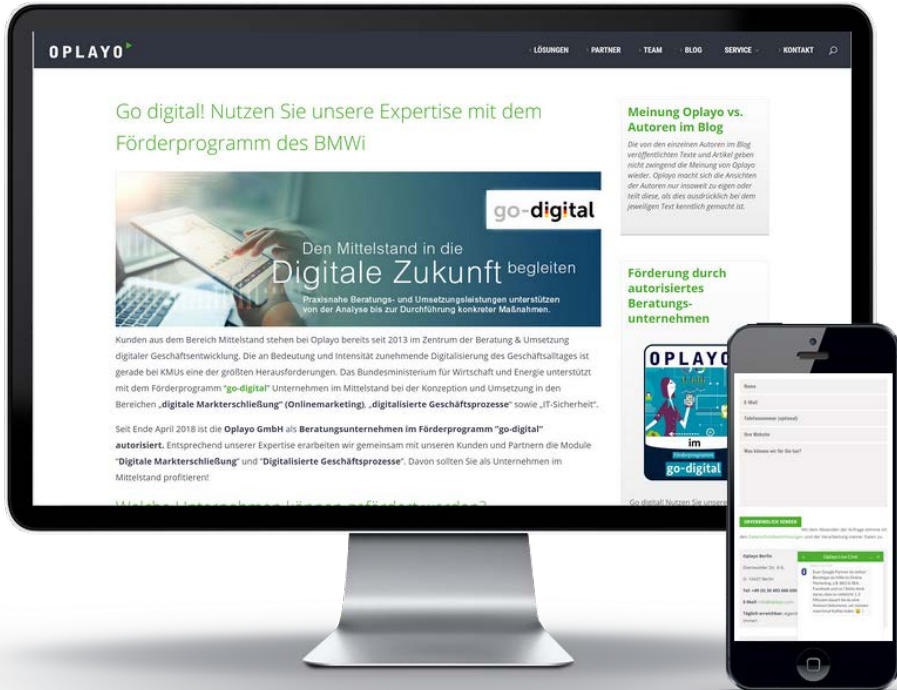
OPLAYO

LÖSUNGEN · PARTNER · TEAM · BLOG · SERVICE · KONTAKT

Go digital! Nutzen Sie unsere Expertise mit dem Förderprogramm des BMWi

go-digital

Den Mittelstand in die Digitale Zukunft begleiten

Praxisnahe Beratungs- und Umsetzungsleistungen unterstützen von der Analyse bis zur Durchführung konkreter Maßnahmen.

Kunden aus dem Bereich Mittelstand stehen bei Oplayo bereits seit 2013 im Zentrum der Beratung & Umsetzung digitaler Geschäftsentwicklung. Die an Bedeutung und Intensität zunehmende Digitalisierung des Geschäftsalltages ist gerade bei KMUs eine der größten Herausforderungen. Das Bundesministerium für Wirtschaft und Energie unterstützt mit dem Förderprogramm "go-digital" Unternehmen im Mittelstand bei der Konzeption und Umsetzung in den Bereichen „digitale Markterschließung" (Onlinemarketing), „digitalisierte Geschäftsprozesse" sowie „IT-Sicherheit".

Seit Ende April 2018 ist die Oplayo GmbH als Beratungsunternehmen im Förderprogramm "go-digital" autorisiert. Entsprechend unserer Expertise erarbeiten wir gemeinsam mit unseren Kunden und Partnern die Module "Digitale Markterschließung" und "Digitalisierte Geschäftsprozesse". Davon sollten Sie als Unternehmen im Mittelstand profitieren!

Welche Unternehmen können gefördert werden?

Meinung Oplayo vs. Autoren im Blog

Die von den einzelnen Autoren im Blog veröffentlichten Texte und Artikel geben nicht zwingend die Meinung von Oplayo wieder. Oplayo macht sich die Ansichten der Autoren nur insoweit zu eigen oder teilt diese, als dies ausdrücklich bei dem jeweiligen Text kenntlich gemacht ist.

Förderung durch autorisiertes Beratungsunternehmen

OPLAYO
im
Förderprogramm
go-digital

Go digital! Nutzen Sie unsere

Name
E-Mail
Telefonnummer (optional)
Ihre Website
Was können wir für Sie tun?

UNVERBINDLICH SENDEN

Oplayo Berlin
Oplayo Live Chat
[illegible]